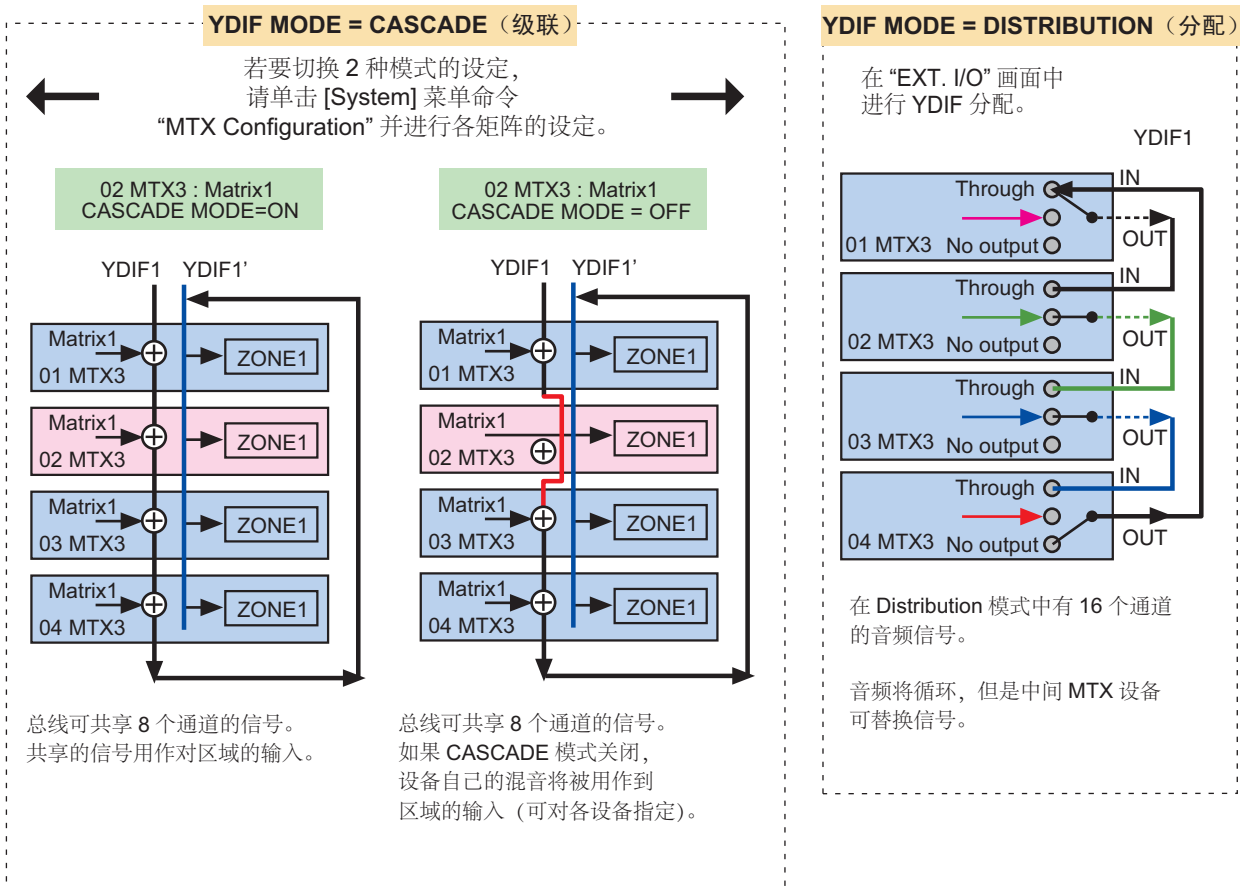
YDIF MODE = CASCADE（级联）

若要切换 2 种模式的设定，
请单击 [System] 菜单命令
“MTX Configuration” 并进行各矩阵的设定。

02 MTX3 : Matrix1
CASCADE MODE=ON

YDIF1 YDIF1’

Matrix1
01 MTX3
ZONE1

Matrix1
02 MTX3
ZONE1

Matrix1
03 MTX3
ZONE1

Matrix1
04 MTX3
ZONE1

总线可共享 8 个通道的信号。
共享的信号用作对区域的输入。

02 MTX3 : Matrix1
CASCADE MODE = OFF

YDIF1 YDIF1’

Matrix1
01 MTX3
ZONE1

Matrix1
02 MTX3
ZONE1

Matrix1
03 MTX3
ZONE1

Matrix1
04 MTX3
ZONE1

总线可共享 8 个通道的信号。
如果 CASCADE 模式关闭，
设备自己的混音将被用作到
区域的输入（可对各设备指定）。

YDIF MODE = DISTRIBUTION（分配）

在 “EXT. I/O” 画面中
进行 YDIF 分配。

YDIF1

Through
01 MTX3 No output
IN
OUT

Through
02 MTX3 No output
IN
OUT

Through
03 MTX3 No output
IN
OUT

Through
04 MTX3 No output
IN
OUT

在 Distribution 模式中有 16 个通道
的音频信号。

音频将循环，但是中间 MTX 设备
可替换信号。